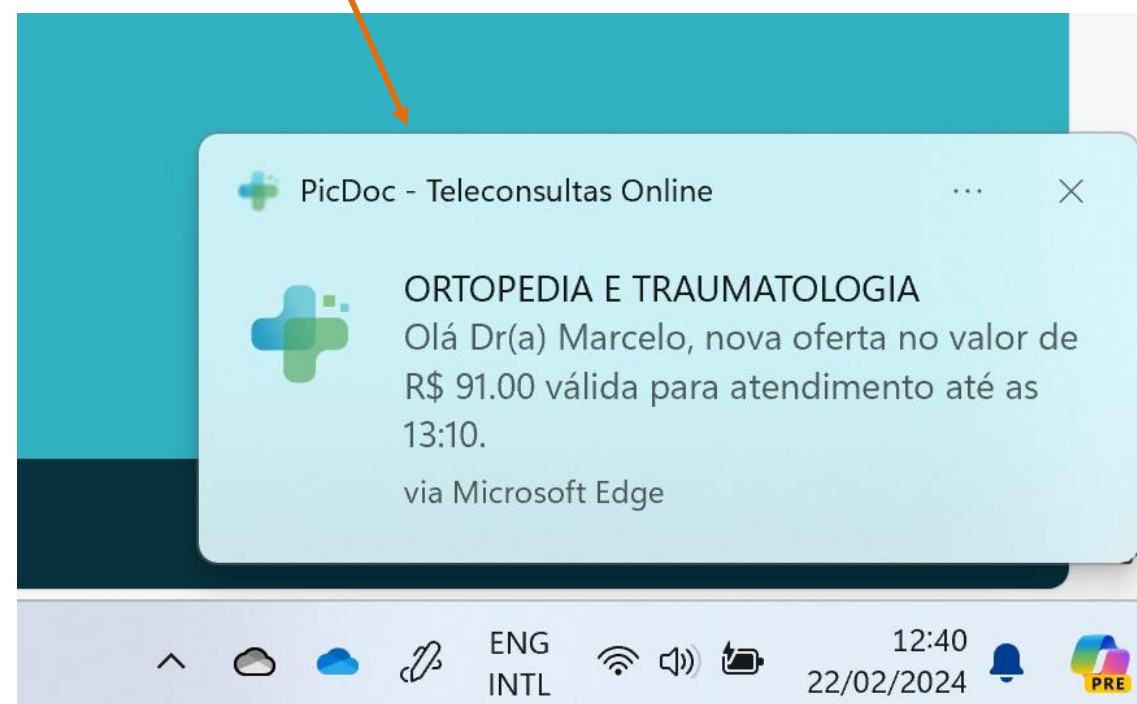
PicDoc - Teleconsultas Online

···

ORTOPEDIA E TRAUMATOLOGIA

Olá Dr(a) Marcelo, nova oferta no valor de R$ 91.00 válida para atendimento até as 13:10.

via Microsoft Edge

ENG
INTL

12:40
22/02/2024

PRE